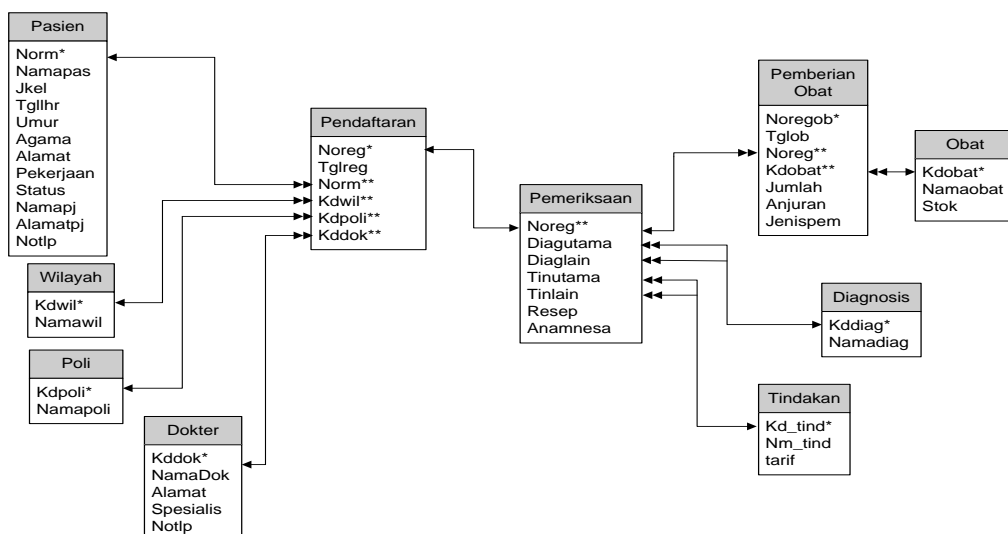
Pasien
Norm*
Namapas
Jkel
Tgllhr
Umur
Agama
Alamat
Pekerjaan
Status
Namapj
Alamatpj
Notlp

Wilayah
Kdwil*
Namawil

Poli
Kdpoli*
Namapoli

Dokter
Kddok*
NamaDok
Alamat
Spesialis
Notlp

Pendaftaran
Noreg*
Tglreg
Norm**
Kdwil**
Kdpoli**
Kddok**

Pemeriksaan
Noreg**
Diagutama
Diaglain
Tinutama
Tinlain
Resep
Anamnesa

Pemberian Obat
Noregob*
Tglob
Noreg**
Kdobat**
Jumlah
Anjuran
Jenispem

Obat
Kdobat*
Namaobat
Stok

Diagnosis
Kddiag*
Namadiag

Tindakan
Kd_tind*
Nm_tind
tarif